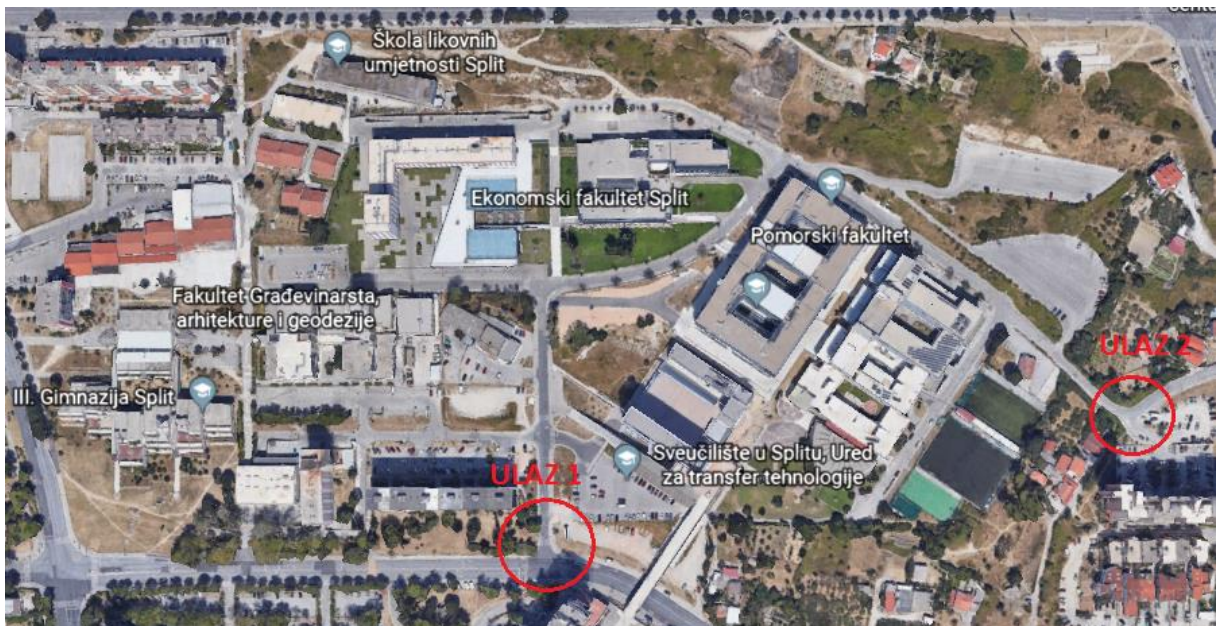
Škola likovnih umjetnosti Split

Ekonomski fakultet Split

Pomorski fakultet

Fakultet Građevinarsta, arhitekture i geodezije

III. Gimnazija Split

ULAZ 2

ULAZ 1

Sveučilište u Splitu, Ured za transfer tehnologije